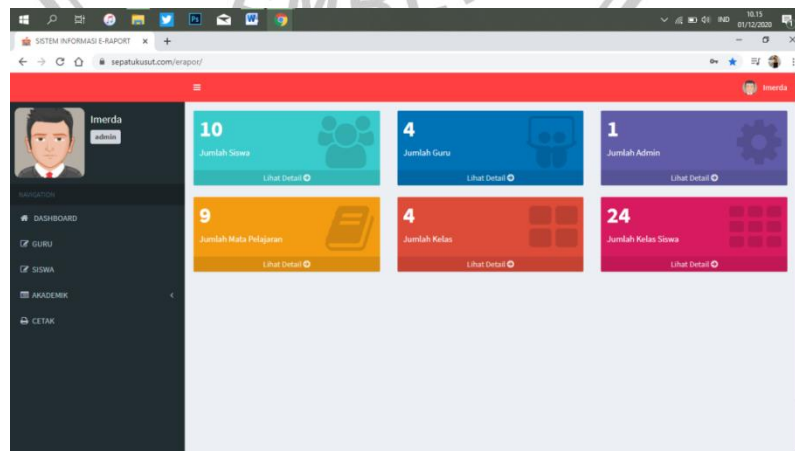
IND 10.15 01/12/2020

SISTEM INFORMASI E-RAPORT ×

sepatukusut.com/erapor/

Imerda

Imerda
admin

NAVIGATION

DASHBOARD

GURU

SISWA

AKADEMIK

CETAK

10
Jumlah Siswa
Lihat Detail

4
Jumlah Guru
Lihat Detail

1
Jumlah Admin
Lihat Detail

9
Jumlah Mata Pelajaran
Lihat Detail

4
Jumlah Kelas
Lihat Detail

24
Jumlah Kelas Siswa
Lihat Detail